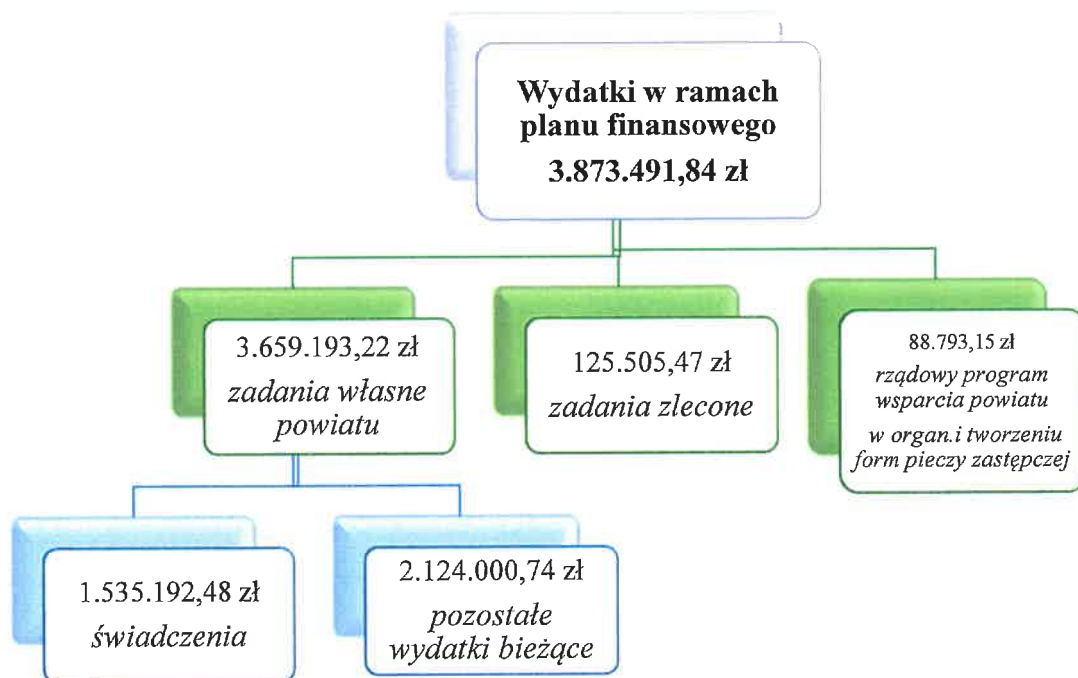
**Wydatki w ramach planu finansowego 3.873.491,84 zł**

3.659.193,22 zł
*zadania własne powiatu*

125.505,47 zł
*zadania zlecone*

88.793,15 zł
*rządowy program wsparcia powiatu w organ.i tworzeniu form pieczy zastępczej*

1.535.192,48 zł
*świadczenia*

2.124.000,74 zł
*pozostałe wydatki bieżące*